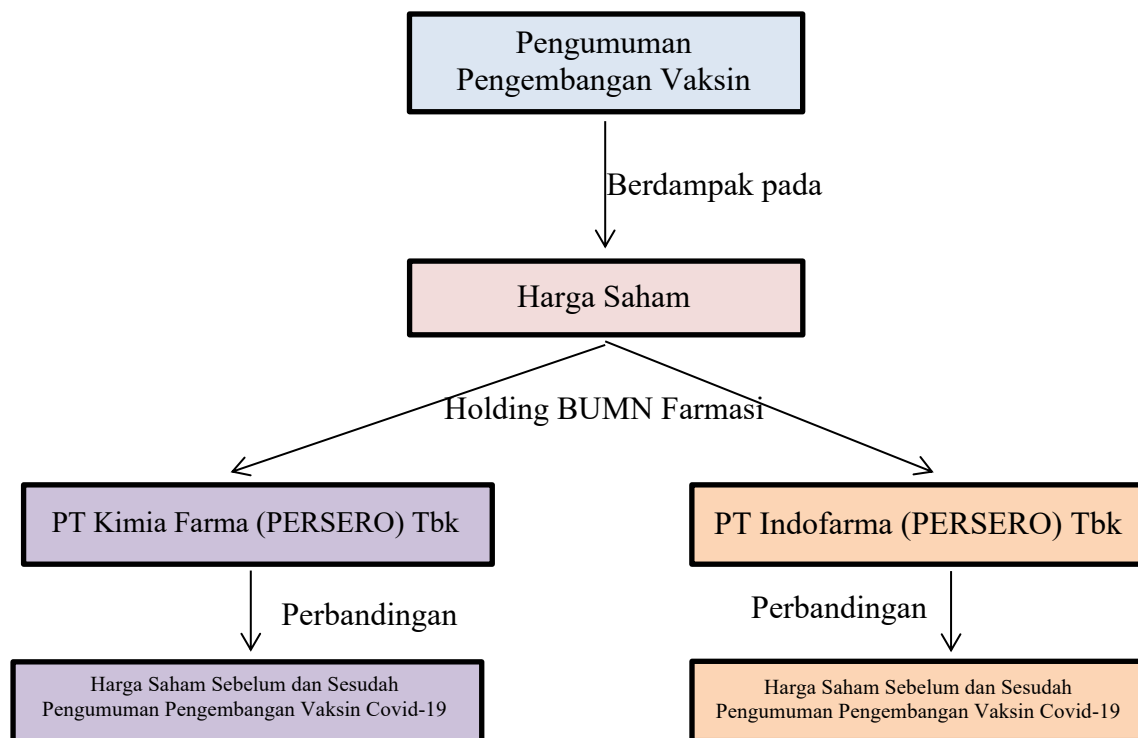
Pengumuman Pengembangan Vaksin

Berdampak pada

Harga Saham

Holding BUMN Farmasi

PT Kimia Farma (PERSERO) Tbk

PT Indofarma (PERSERO) Tbk

Perbandingan

Perbandingan

Harga Saham Sebelum dan Sesudah Pengumuman Pengembangan Vaksin Covid-19

Harga Saham Sebelum dan Sesudah Pengumuman Pengembangan Vaksin Covid-19